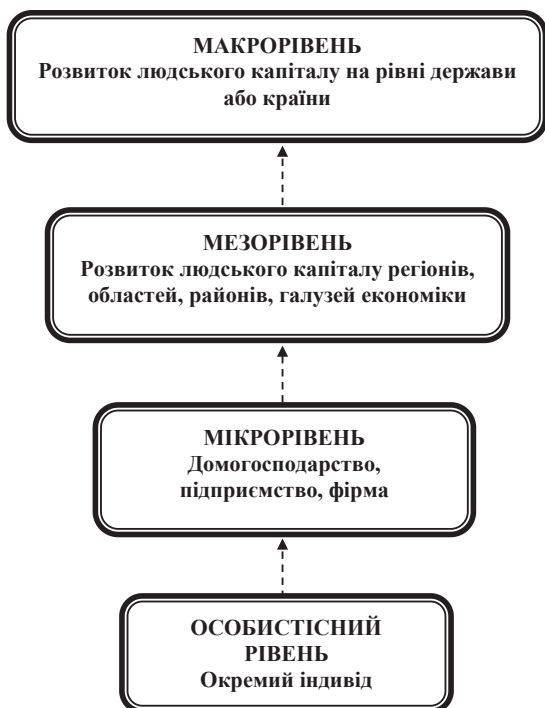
МАКРОРІВЕНЬ
Розвиток людського капіталу на рівні держави або країни

МЕЗОРІВЕНЬ
Розвиток людського капіталу регіонів, областей, районів, галузей економіки

МІКРОРІВЕНЬ
Домогосподарство, підприємство, фірма

ОСОБИСТІСНИЙ РІВЕНЬ
Окремий індивід